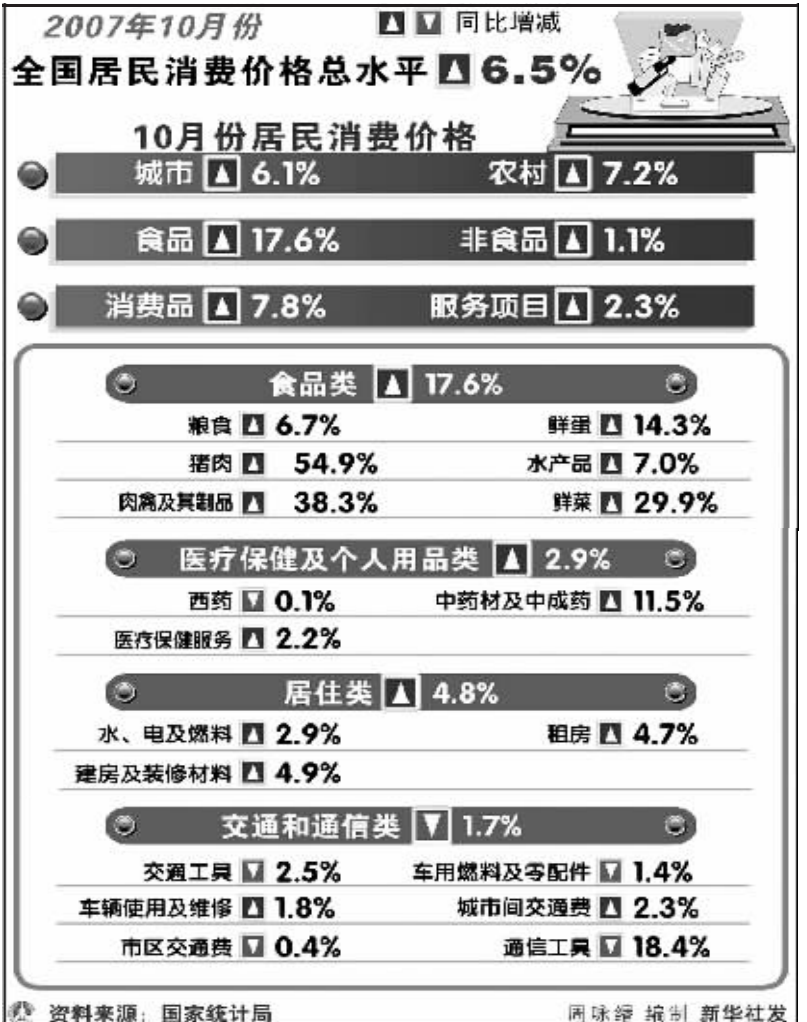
2007年10月份 ▲▼ 同比增减

全国居民消费价格总水平 ▲ 6.5%

10月份居民消费价格

城市 ▲ 6.1% 农村 ▲ 7.2%

食品 ▲ 17.6% 非食品 ▲ 1.1%

消费品 ▲ 7.8% 服务项目 ▲ 2.3%

食品类 ▲ 17.6%

粮食 ▲ 6.7% 鲜蛋 ▲ 14.3%

猪肉 ▲ 54.9% 水产品 ▲ 7.0%

肉禽及其制品 ▲ 38.3% 鲜菜 ▲ 29.9%

医疗保健及个人用品类 ▲ 2.9%

西药 ▼ 0.1% 中药材及中成药 ▲ 11.5%

医疗保健服务 ▲ 2.2%

居住类 ▲ 4.8%

水、电及燃料 ▲ 2.9% 租房 ▲ 4.7%

建房及装修材料 ▲ 4.9%

交通和通信类 ▼ 1.7%

交通工具 ▼ 2.5% 车用燃料及零配件 ▼ 1.4%

车辆使用及维修 ▲ 1.8% 城市间交通费 ▲ 2.3%

市区交通费 ▼ 0.4% 通信工具 ▼ 18.4%

资料来源：国家统计局 周咏缗 编制 新华社发